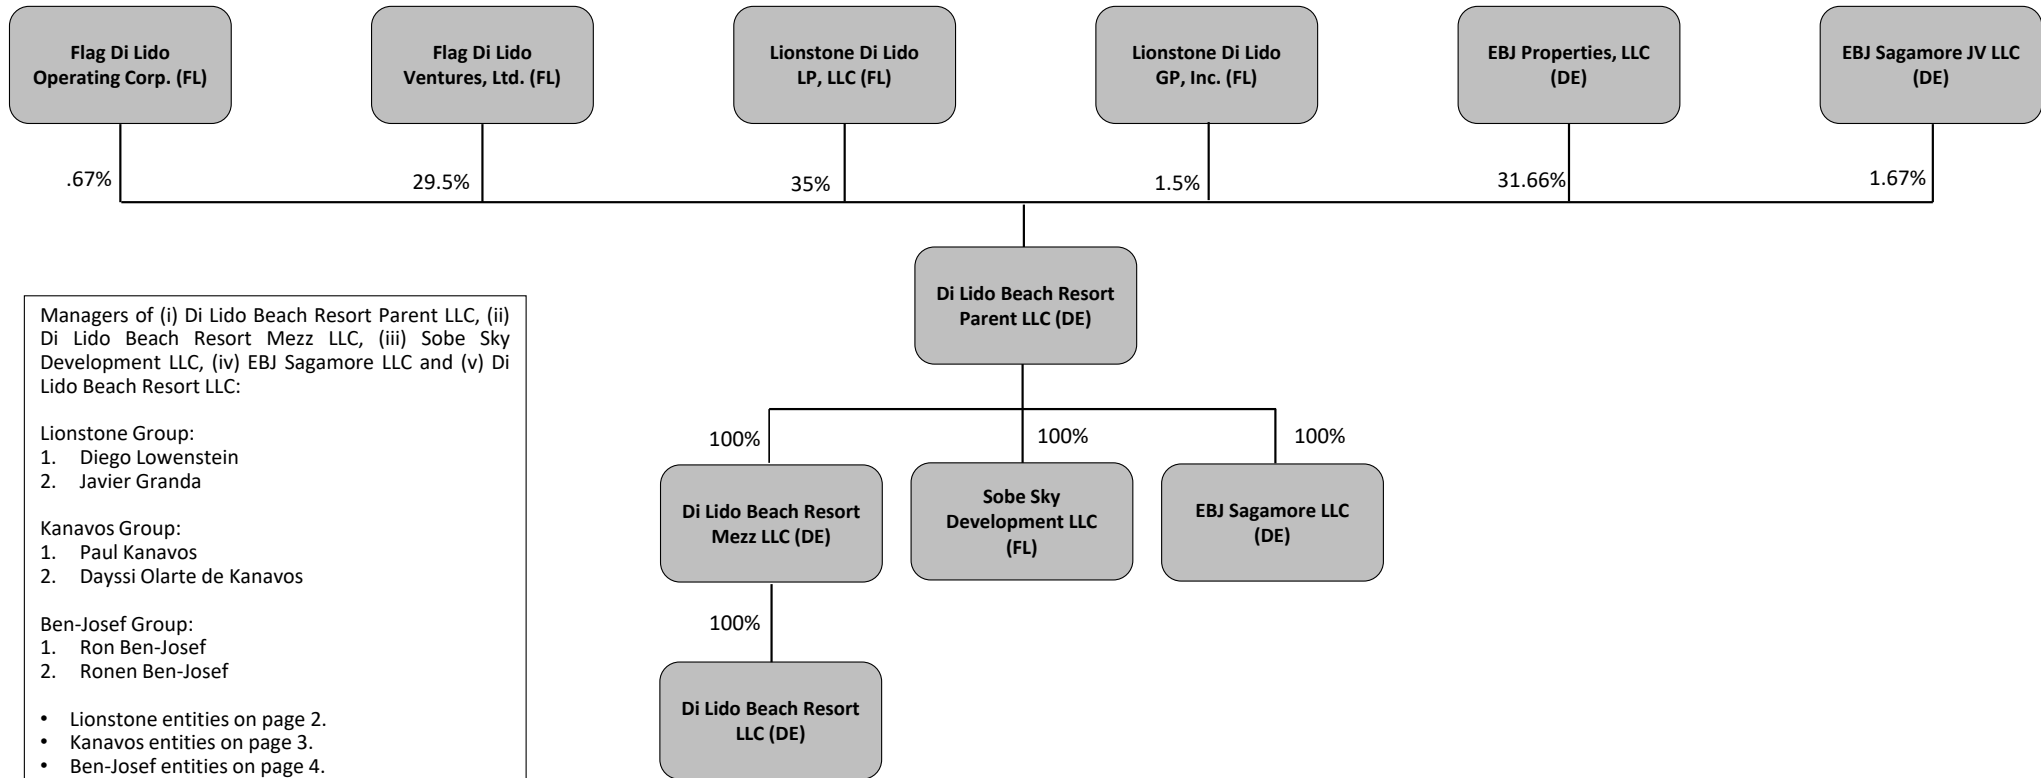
Flag Di Lido Operating Corp. (FL)

Flag Di Lido Ventures, Ltd. (FL)

Lionstone Di Lido LP, LLC (FL)

Lionstone Di Lido GP, Inc. (FL)

EBJ Properties, LLC (DE)

EBJ Sagamore JV LLC (DE)

.67%

29.5%

35%

1.5%

31.66%

1.67%

Di Lido Beach Resort Parent LLC (DE)

Managers of (i) Di Lido Beach Resort Parent LLC, (ii) Di Lido Beach Resort Mezz LLC, (iii) Sobe Sky Development LLC, (iv) EBJ Sagamore LLC and (v) Di Lido Beach Resort LLC:

Lionstone Group:
1. Diego Lowenstein
2. Javier Granda

Kanavos Group:
1. Paul Kanavos
2. Dayssi Olarte de Kanavos

Ben-Josef Group:
1. Ron Ben-Josef
2. Ronen Ben-Josef

• Lionstone entities on page 2.
• Kanavos entities on page 3.
• Ben-Josef entities on page 4.

100%

100%

100%

Di Lido Beach Resort Mezz LLC (DE)

Sobe Sky Development LLC (FL)

EBJ Sagamore LLC (DE)

100%

Di Lido Beach Resort LLC (DE)